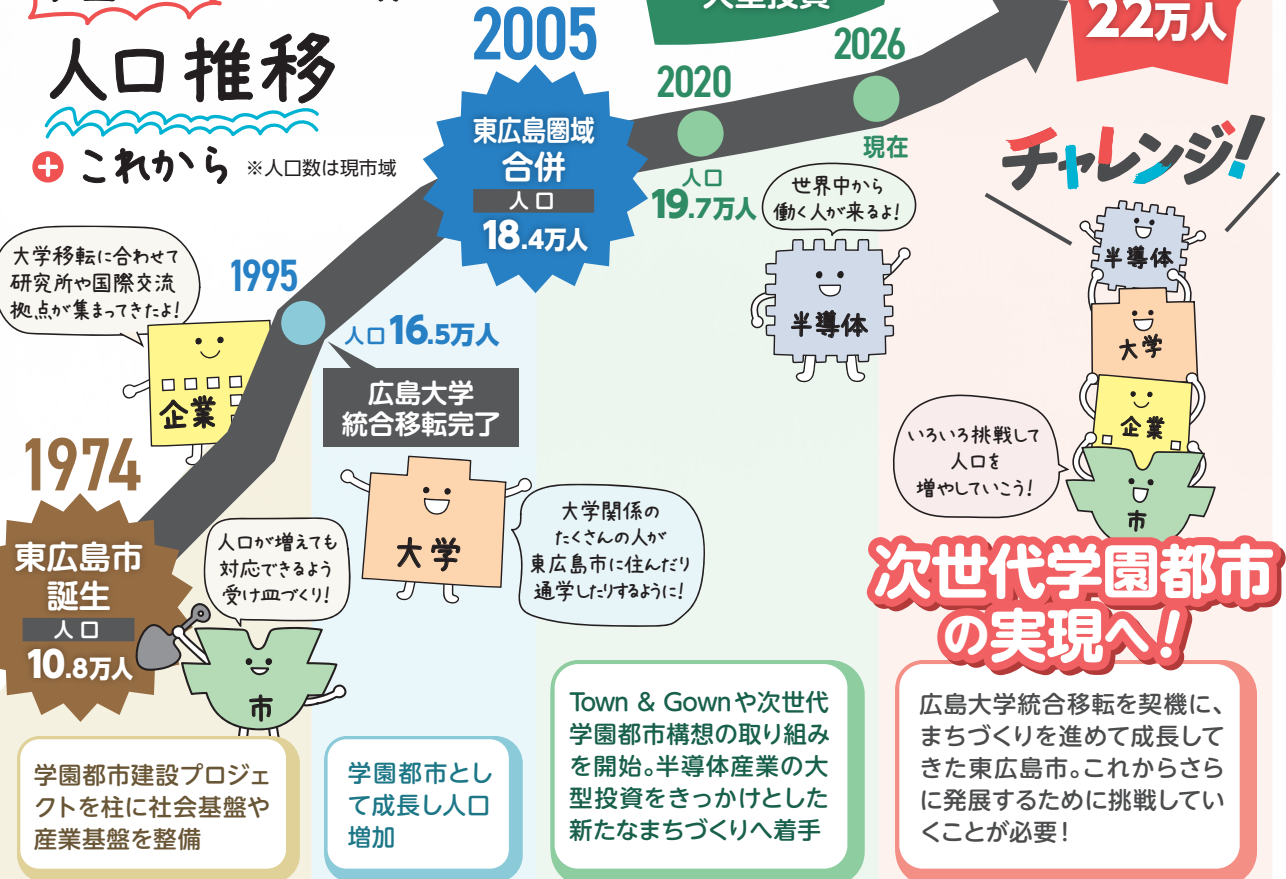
人口推移
＋これから ※人口数は現市域

2005
東広島圏域合併
人口
18.4万人

2020
人口
19.7万人

2026
現在

22万人

チャレンジ!

大学移転に合わせて研究所や国際交流拠点が集まってきたよ!

企業

1995
人口16.5万人

広島大学統合移転完了

世界中から働く人が来るよ!

半導体

半導体
大学
企業
市

いろいろ挑戦して人口を増やしていこう!

1974
東広島市誕生
人口
10.8万人

人口が増えても対応できるよう受け皿づくり!

市

大学

大学関係のたくさんの人が東広島市に住んだり通学したりするように!

次世代学園都市の実現へ!

学園都市建設プロジェクトを柱に社会基盤や産業基盤を整備

学園都市として成長し人口増加

Town & Gownや次世代学園都市構想の取り組みを開始。半導体産業の大型投資をきっかけとした新たなまちづくりへ着手

広島大学統合移転を契機に、まちづくりを進めて成長してきた東広島市。これからさらに発展するために挑戦していくことが必要!